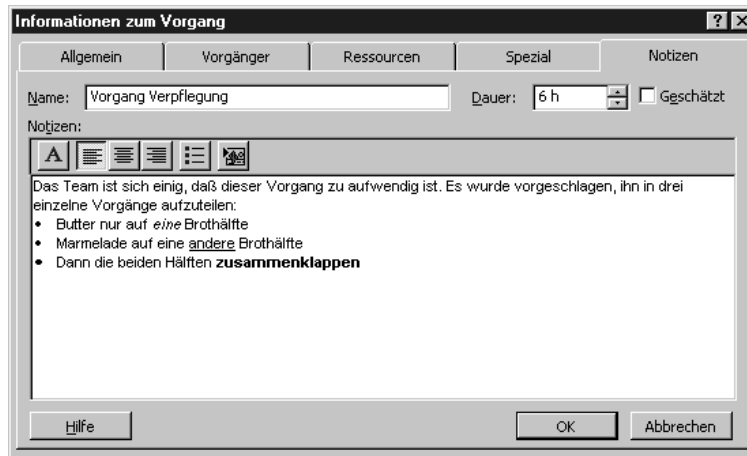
Informationen zum Vorgang

? X

Allgemein | Vorgänger | Ressourcen | Spezial | Notizen

Name: Vorgang Verpflegung

Dauer: 6 h

Geschätzt

Notizen:

A

Das Team ist sich einig, daß dieser Vorgang zu aufwendig ist. Es wurde vorgeschlagen, ihn in drei einzelne Vorgänge aufzuteilen:

- Butter nur auf *eine* Brothälfte
- Marmelade auf eine <u>andere</u> Brothälfte
- Dann die beiden Hälften **zusammenklappen**

Hilfe

OK

Abbrechen